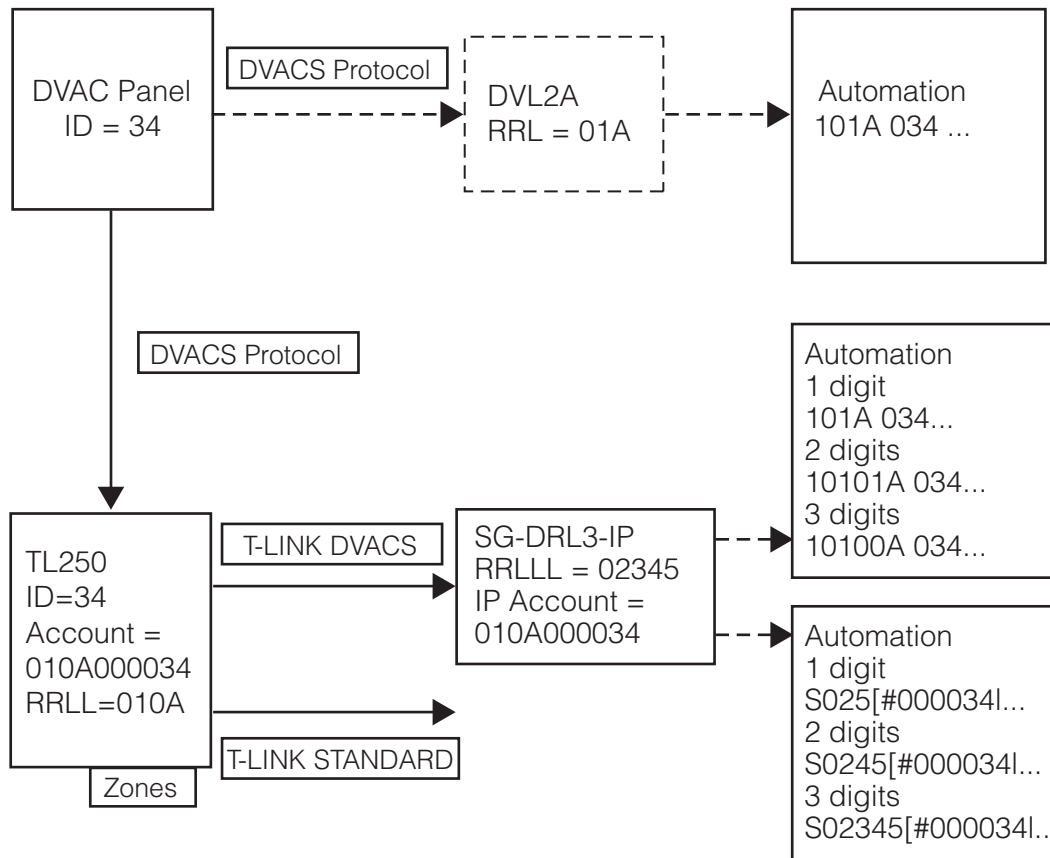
DVAC Panel
ID = 34

DVACS Protocol

DVL2A
RRL = 01A

Automation
101A 034 ...

DVACS Protocol

Automation
1 digit
101A 034...
2 digits
10101A 034...
3 digits
10100A 034...

TL250
ID=34
Account =
010A000034
RRLL=010A

Zones

T-LINK DVACS

SG-DRL3-IP
RRLLL = 02345
IP Account =
010A000034

T-LINK STANDARD

Automation
1 digit
S025[#000034l...
2 digits
S0245[#000034l...
3 digits
S02345[#000034l..